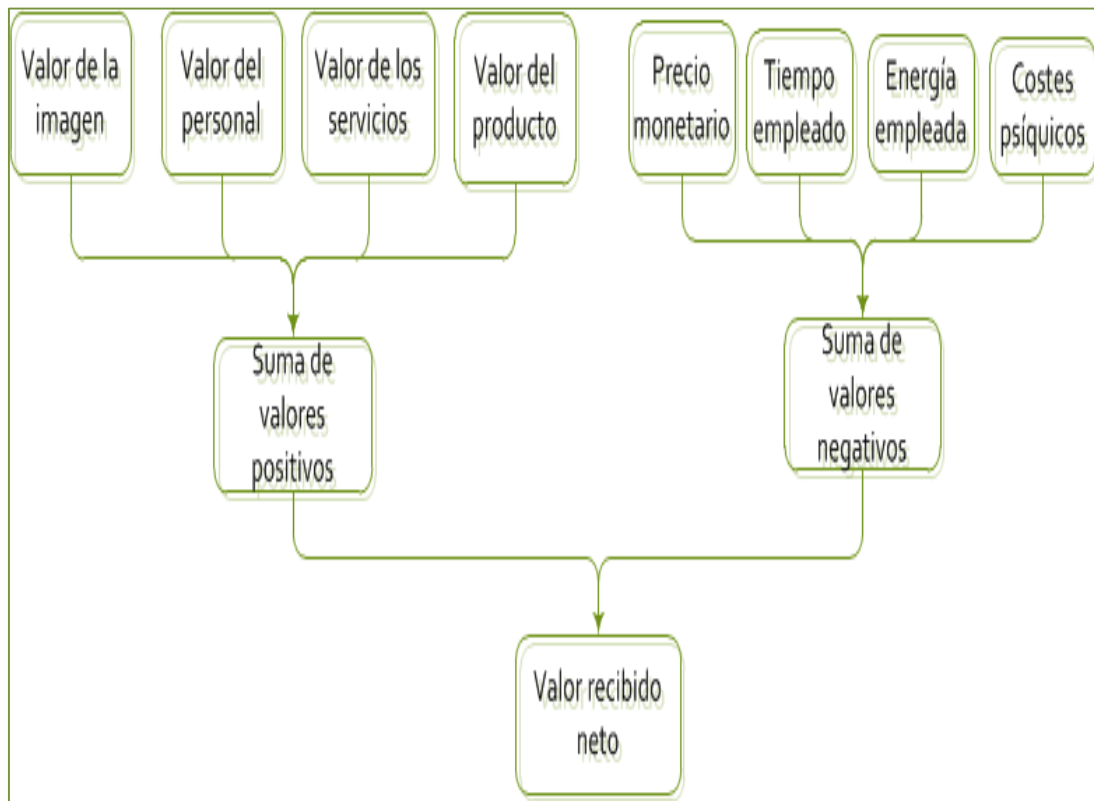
Valor de la imagen

Valor del personal

Valor de los servicios

Valor del producto

Precio monetario

Tiempo empleado

Energía empleada

Costes psíquicos

Suma de valores positivos

Suma de valores negativos

Valor recibido neto